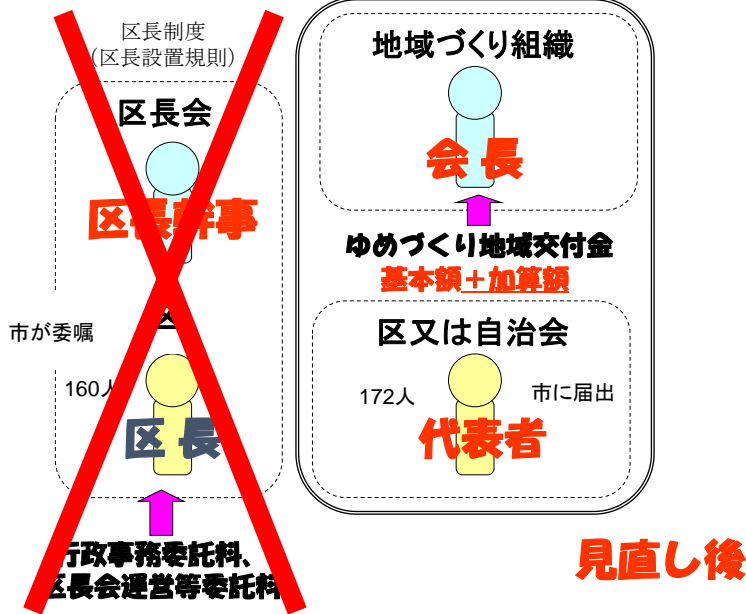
区長制度
(区長設置規則)

区長会

区長幹事

市が委嘱

160人

区長

行政事務委託料、
区長会運営等委託料

地域づくり組織

会長

ゆめづくり地域交付金
基本額+加算額

区又は自治会

172人

市に届出

代表者

見直し後